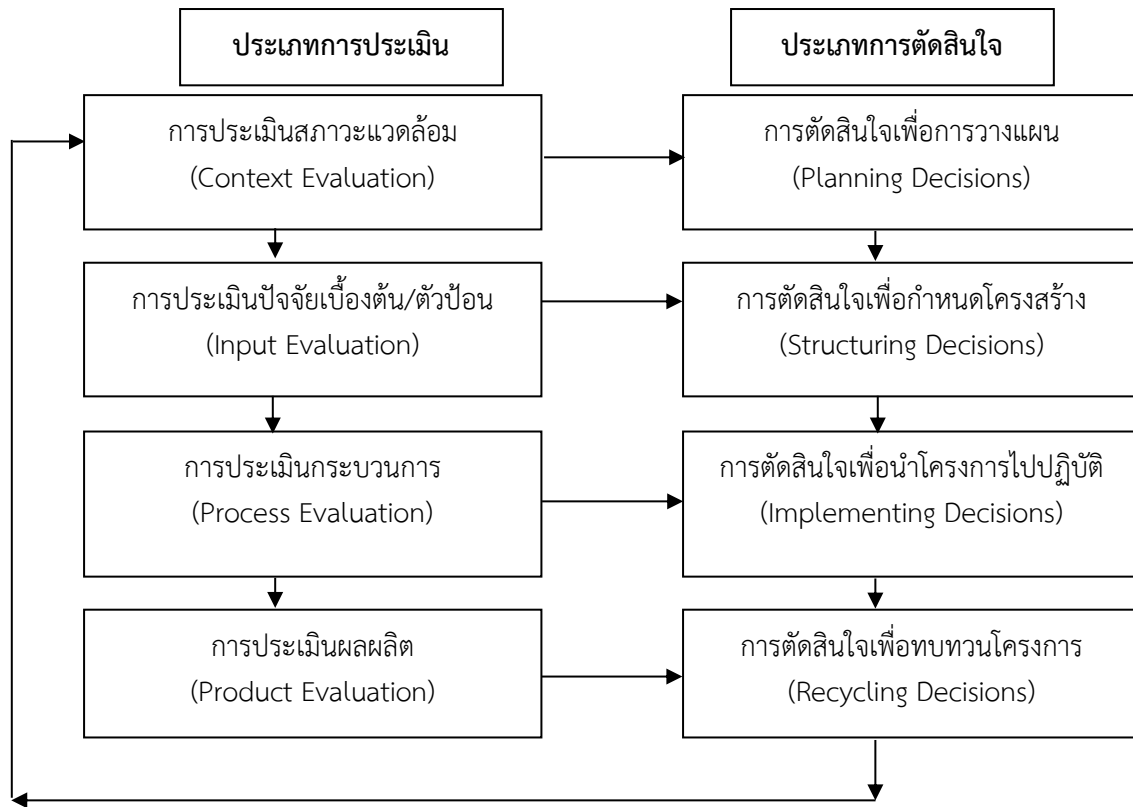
ประเภทการประเมิน

ประเภทการตัดสินใจ

การประเมินสภาวะแวดล้อม (Context Evaluation)

การตัดสินใจเพื่อการวางแผน (Planning Decisions)

การประเมินปัจจัยเบื้องต้น/ตัวป้อน (Input Evaluation)

การตัดสินใจเพื่อกำหนดโครงสร้าง (Structuring Decisions)

การประเมินกระบวนการ (Process Evaluation)

การตัดสินใจเพื่อนำโครงการไปปฏิบัติ (Implementing Decisions)

การประเมินผลผลิต (Product Evaluation)

การตัดสินใจเพื่อทบทวนโครงการ (Recycling Decisions)